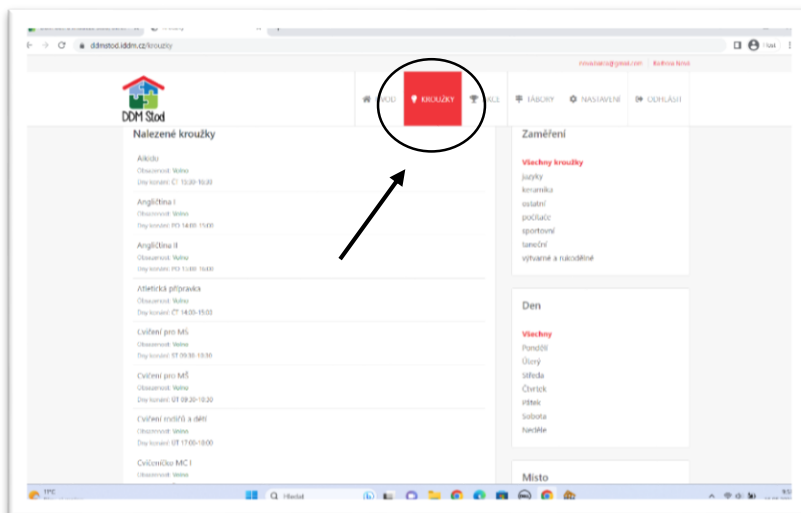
ddmstod.iddm.cz/krouzky

DDM Stod

ÚVOD KROUŽKY AKCE TÁBORY NASTAVENÍ ODHLÁSIT

Nalezené kroužky

Aikido
Obsazenost: Volno
Dny konání: ČT 15:30-16:30

Angličtina I
Obsazenost: Volno
Dny konání: PO 14:00-15:00

Angličtina II
Obsazenost: Volno
Dny konání: PO 15:00-16:00

Atletická přípravka
Obsazenost: Volno
Dny konání: ČT 14:00-15:00

Cvičení pro MŠ
Obsazenost: Volno
Dny konání: ST 09:30-10:30

Cvičení pro MŠ
Obsazenost: Volno
Dny konání: ST 09:20-10:20

Cvičení rodičů a dětí
Obsazenost: Volno
Dny konání: ST 17:00-18:00

Cvičeníčko MC I
Obsazenost: Volno

Zaměření

Všechny kroužky
jazyky
keramika
ostatní
počítače
sportovní
taneční
výtvarné a rukodělné

Den

Všechny
Pondělí
Úterý
Středa
Čtvrtek
Pátek
Sobota
Neděle

Místo

Hledat